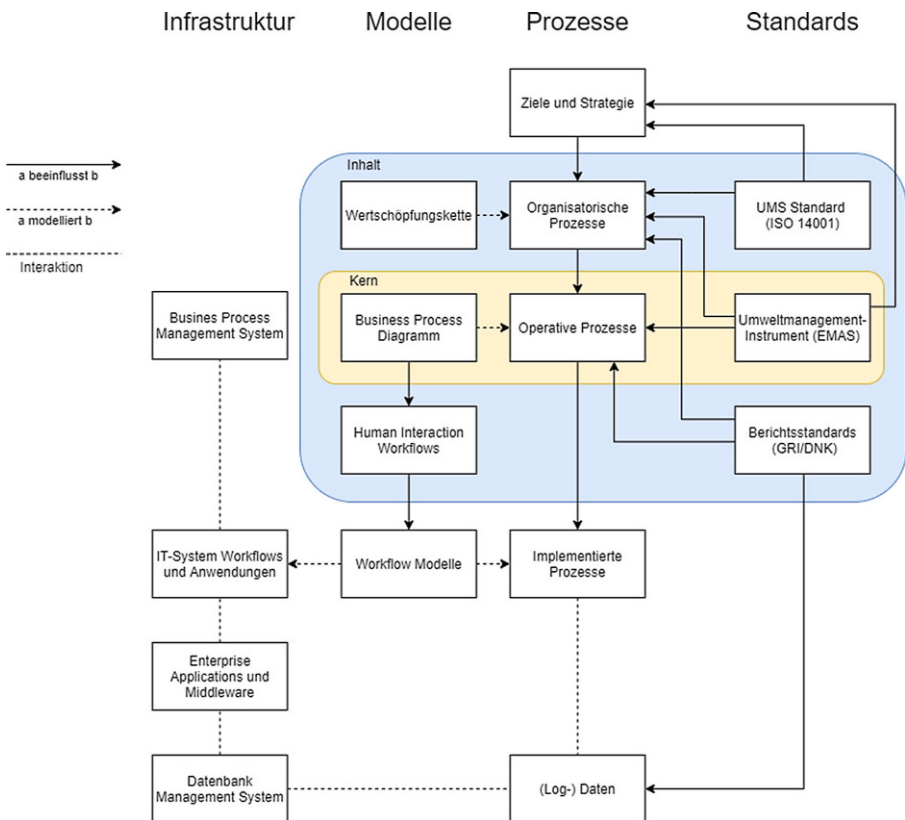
Infrastruktur Modelle Prozesse Standards

a beeinflusst b

a modelliert b

Interaktion

Ziele und Strategie

Inhalt

Wertschöpfungskette

Organisatorische Prozesse

UMS Standard (ISO 14001)

Kern

Busines Process Management System

Business Process Diagramm

Operative Prozesse

Umweltmanagement-Instrument (EMAS)

Human Interaction Workflows

Berichtsstandards (GRI/DNK)

IT-System Workflows und Anwendungen

Workflow Modelle

Implementierte Prozesse

Enterprise Applications und Middleware

Datenbank Management System

(Log-) Daten